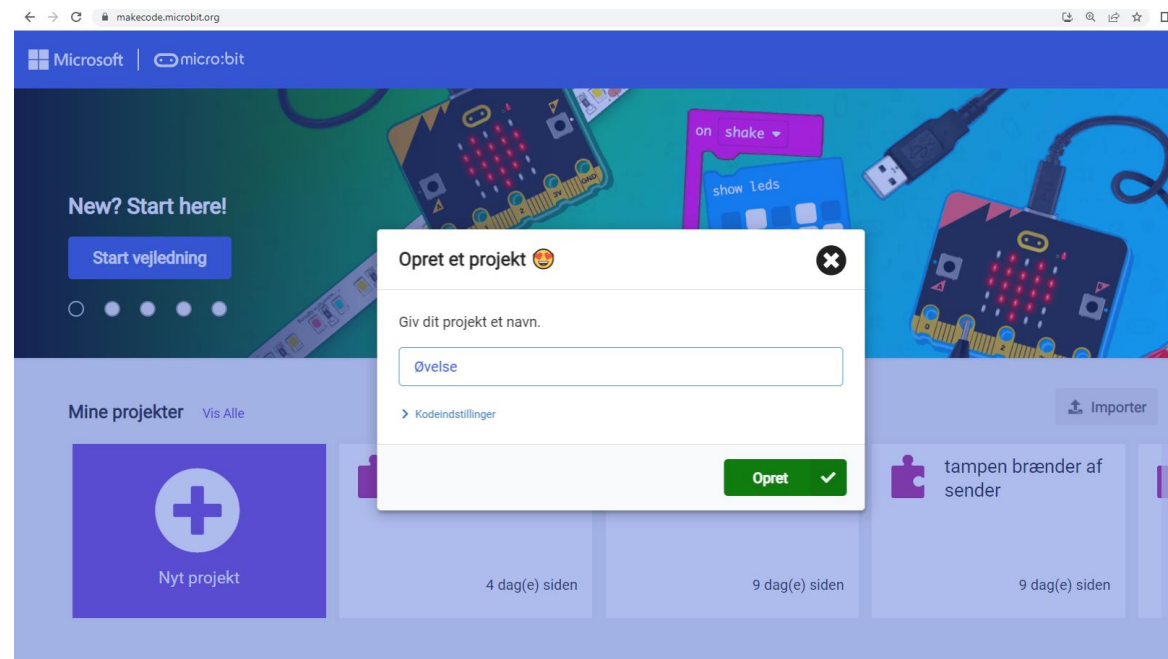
makecode.microbit.org

Microsoft | micro:bit

on shake

show leds

New? Start here!

Start vejledning

Opret et projekt 😍

Giv dit projekt et navn.

Øvelse

> Kodeindstillinger

Opret ✓

Mine projekter Vis Alle

Importer

Nyt projekt

4 dag(e) siden

9 dag(e) siden

tampen brænder af sender

9 dag(e) siden